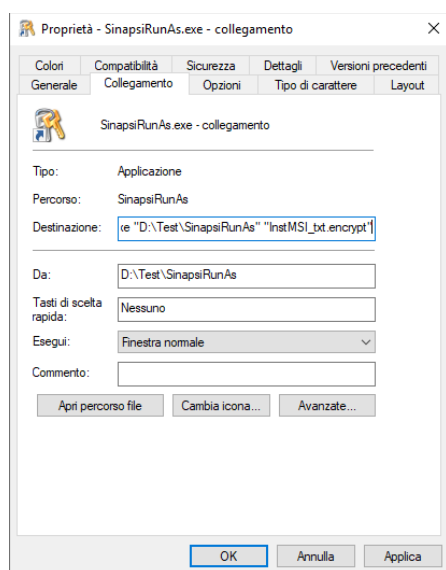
Proprietà - SinapsiRunAs.exe - collegamento

Colori | Compatibilità | Sicurezza | Dettagli | Versioni precedenti
Generale | Collegamento | Opzioni | Tipo di carattere | Layout

SinapsiRunAs.exe - collegamento

Tipo: Applicazione

Percorso: SinapsiRunAs

Destinazione: œ "D:\Test\SinapsiRunAs" "InstMSI_txt.encrypt"

Da: D:\Test\SinapsiRunAs

Tasti di scelta rapida: Nessuno

Esegui: Finestra normale

Commento:

Apri percorso file | Cambia icona... | Avanzate...

OK | Annulla | Applica